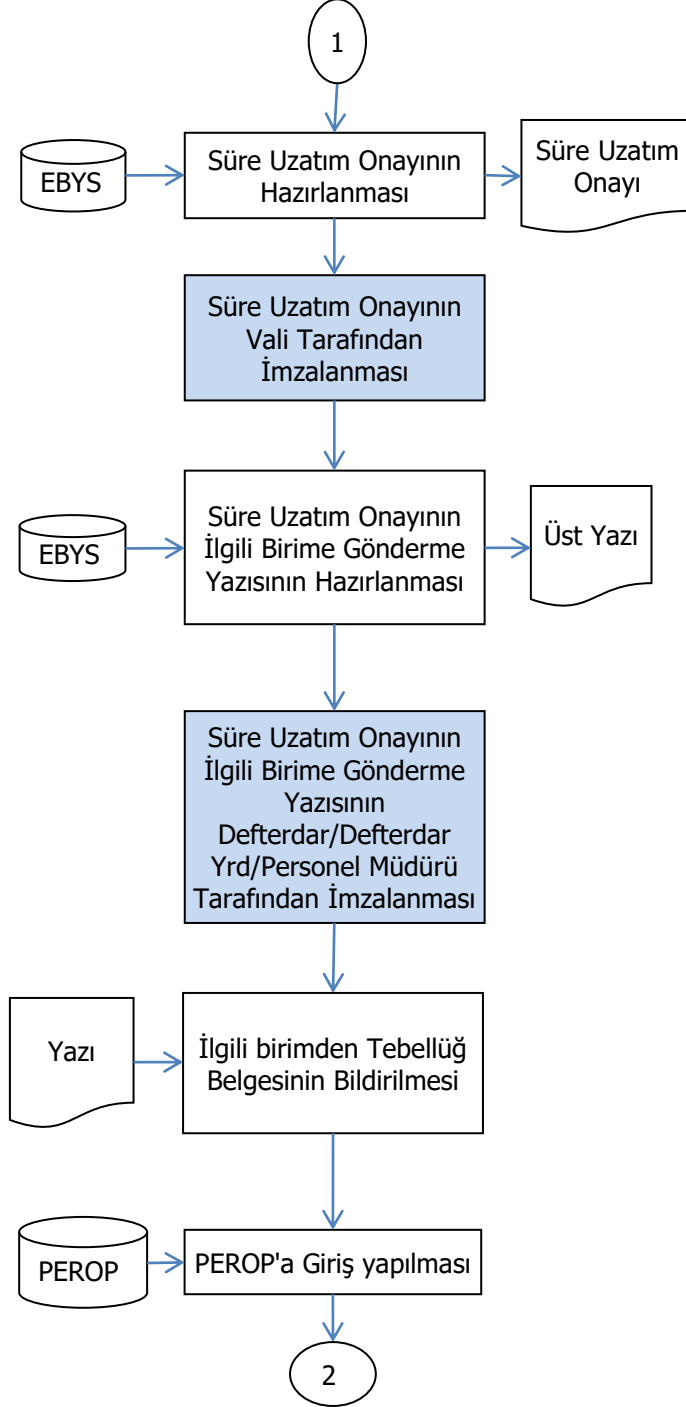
1

EBYS

Süre Uzatım Onayının Hazırlanması

Süre Uzatım Onayı

Süre Uzatım Onayının Vali Tarafından İmzalanması

EBYS

Süre Uzatım Onayının İlgili Birime Gönderme Yazısının Hazırlanması

Üst Yazı

Süre Uzatım Onayının İlgili Birime Gönderme Yazısının Defterdar/Defterdar Yrd/Personel Müdürü Tarafından İmzalanması

Yazı

İlgili birimden Tebellüğ Belgesinin Bildirilmesi

PEROP

PEROP'a Giriş yapılması

2